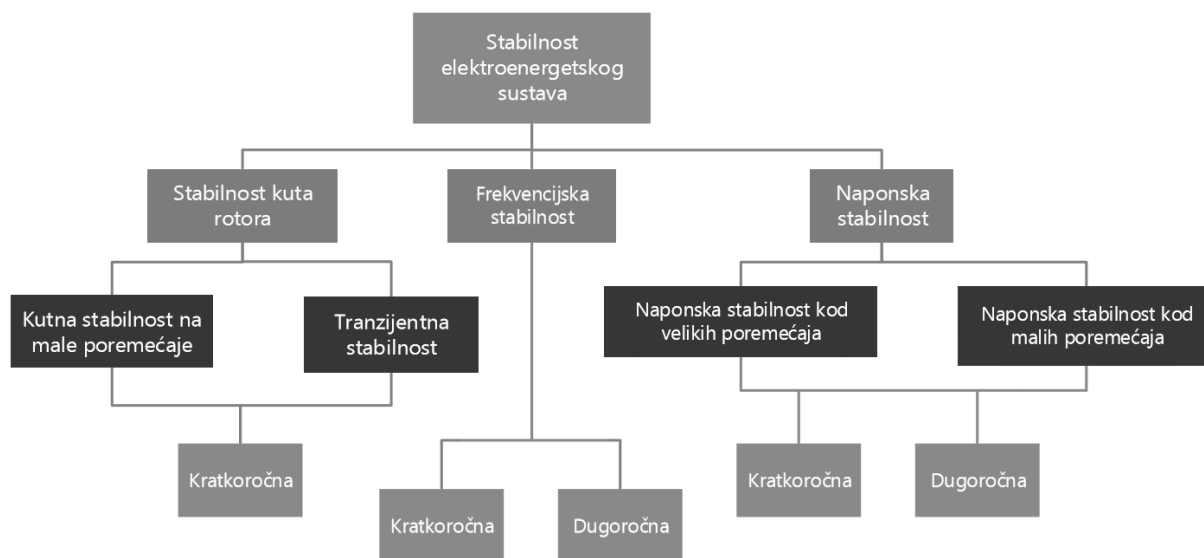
Stabilnost elektroenergetskog sustava

Stabilnost kuta rotora

Frekvencijska stabilnost

Naponska stabilnost

Kutna stabilnost na male poremećaje

Tranzijentna stabilnost

Naponska stabilnost kod velikih poremećaja

Naponska stabilnost kod malih poremećaja

Kratkoročna

Kratkoročna

Dugoročna

Kratkoročna

Dugoročna